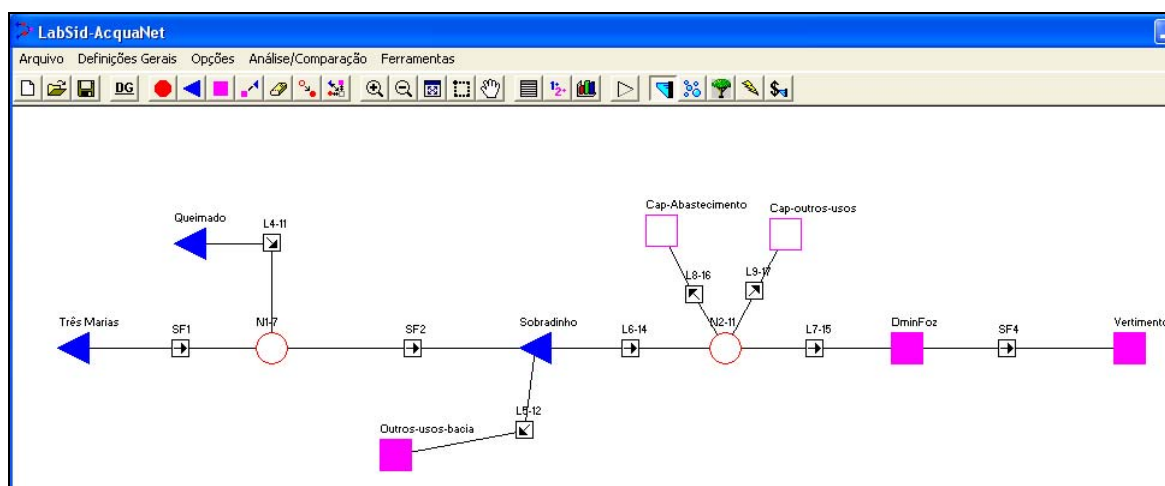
LabSid-AcquaNet

Arquivo Definições Gerais Opções Análise/Comparação Ferramentas

DG

Queimado
L4-11
Cap-Abastecimento
Cap-outros-usos
L8-16
L9-17
Três Marias
SF1
N1-7
SF2
Sobradinho
L6-14
N2-11
L7-15
DminFoz
SF4
Vertimento
L5-12
Outros-usos-bacia